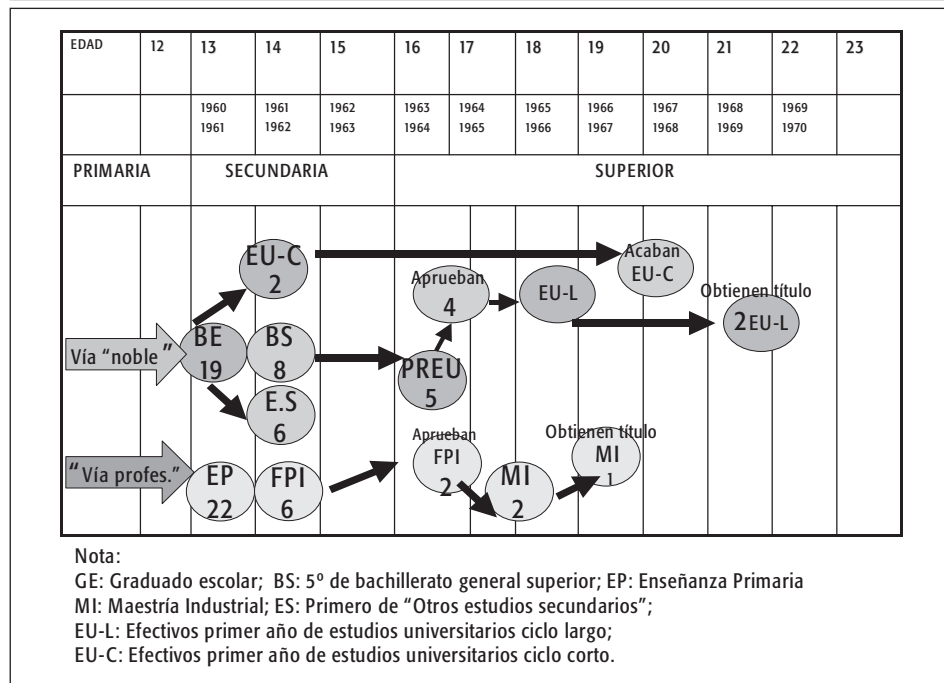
| EDAD | 12 | 13 | 14 | 15 | 16 | 17 | 18 | 19 | 20 | 21 | 22 | 23 |
|---|---|---|---|---|---|---|---|---|---|---|---|---|
| | | 1960 1961 | 1961 1962 | 1962 1963 | 1963 1964 | 1964 1965 | 1965 1966 | 1966 1967 | 1967 1968 | 1968 1969 | 1969 1970 | |
| PRIMARIA | | SECUNDARIA | | | SUPERIOR | | | | | | | |

EU-C 2

Acaban EU-C

Aprueban 4

EU-L

Obtienen título

2EU-L

Vía "noble"

BE 19

BS 8

PREU 5

E.S 6

"Vía profes."

EP 22

FPI 6

Aprueban FPI 2

MI 2

Obtienen título MI 1

Nota:
GE: Graduado escolar; BS: 5º de bachillerato general superior; EP: Enseñanza Primaria
MI: Maestría Industrial; ES: Primero de "Otros estudios secundarios";
EU-L: Efectivos primer año de estudios universitarios ciclo largo;
EU-C: Efectivos primer año de estudios universitarios ciclo corto.